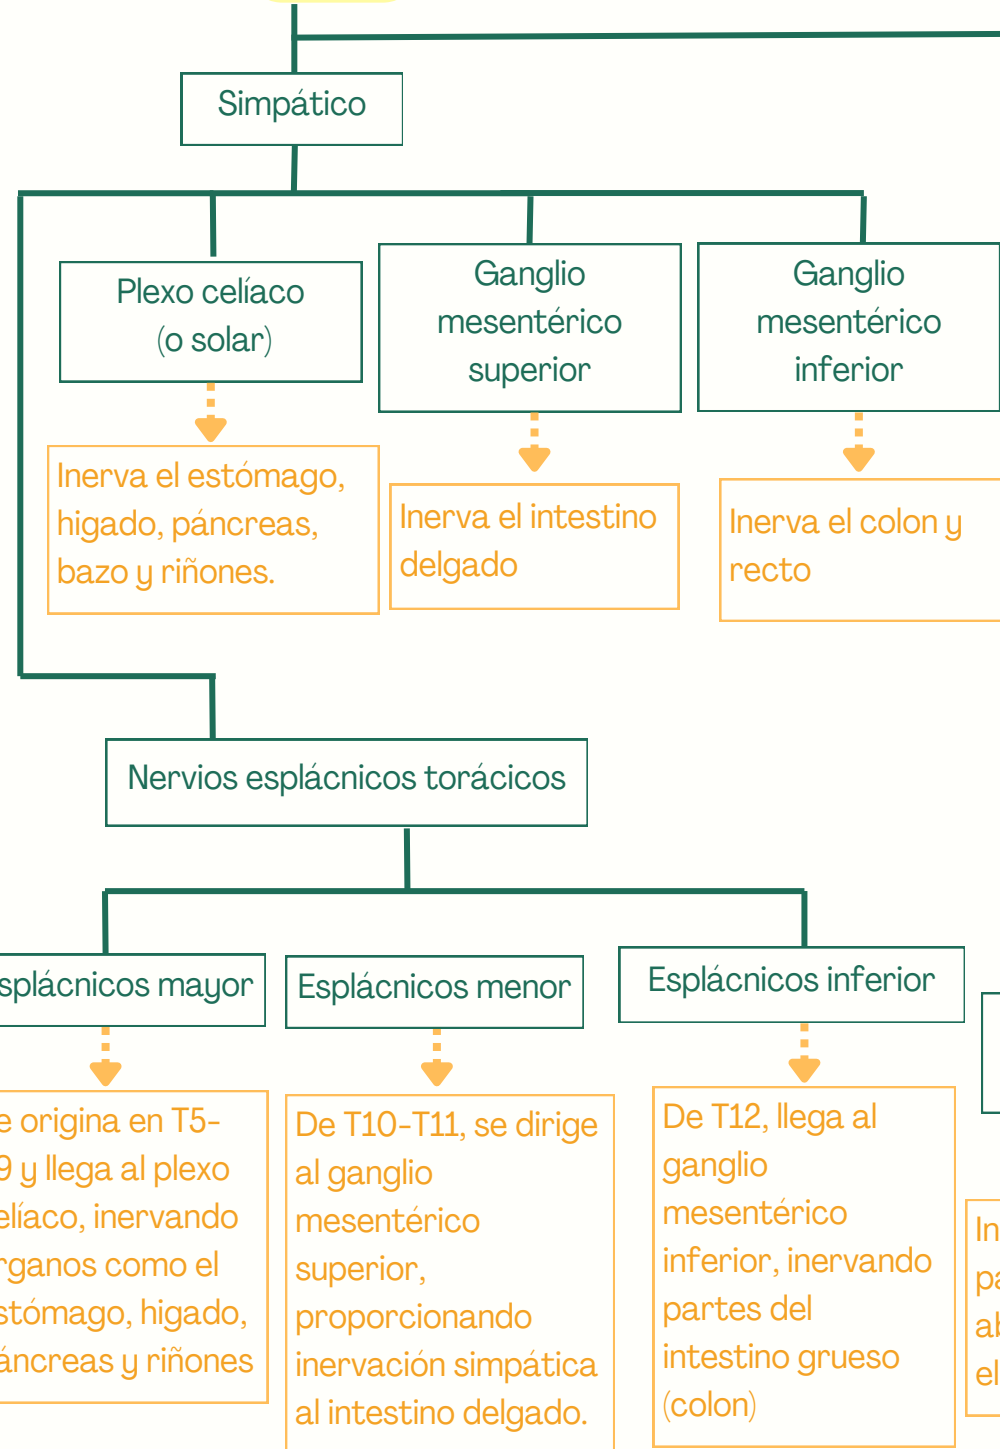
Simpático

Plexo celíaco (o solar)

Inerva el estómago, higado, páncreas, bazo y riñones.

Ganglio mesentérico superior

Inerva el intestino delgado

Ganglio mesentérico inferior

Inerva el colon y recto

Nervios esplácnicos torácicos

splácnicos mayor

e origina en T5-9 y llega al plexo elíaco, inervando rganos como el stómago, higado, áncreas y riñones

Esplácnicos menor

De T10-T11, se dirige al ganglio mesentérico superior, proporcionando inervación simpática al intestino delgado.

Esplácnicos inferior

De T12, llega al ganglio mesentérico inferior, inervando partes del intestino grueso (colon)

In
pa
ab
el